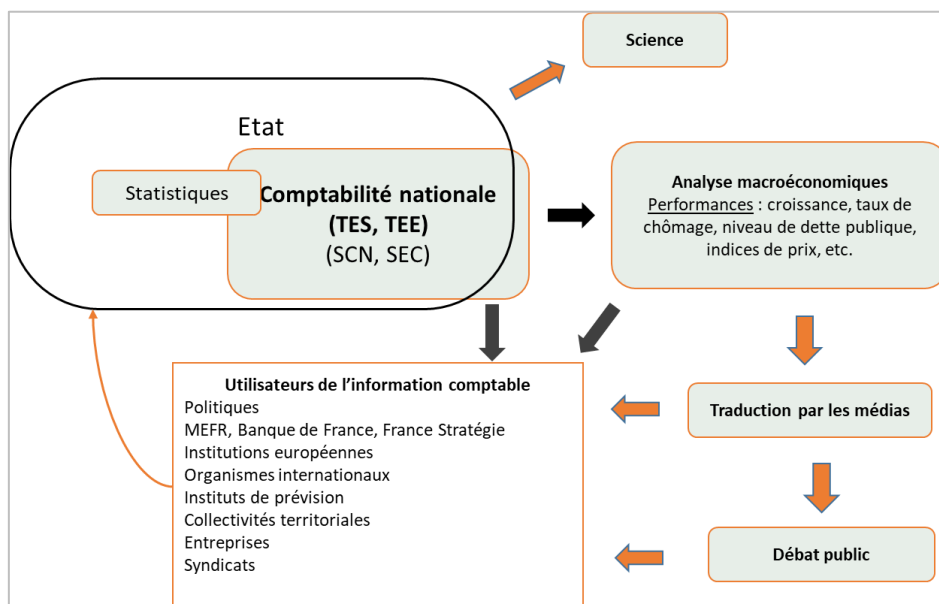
Science

Etat

Statistiques

Comptabilité nationale
(TES, TEE)
(SCN, SEC)

Analyse macroéconomiques
Performances : croissance, taux de chômage, niveau de dette publique, indices de prix, etc.

Utilisateurs de l'information comptable
Politiques
MEFR, Banque de France, France Stratégie
Institutions européennes
Organismes internationaux
Instituts de prévision
Collectivités territoriales
Entreprises
Syndicats

Traduction par les médias

Débat public